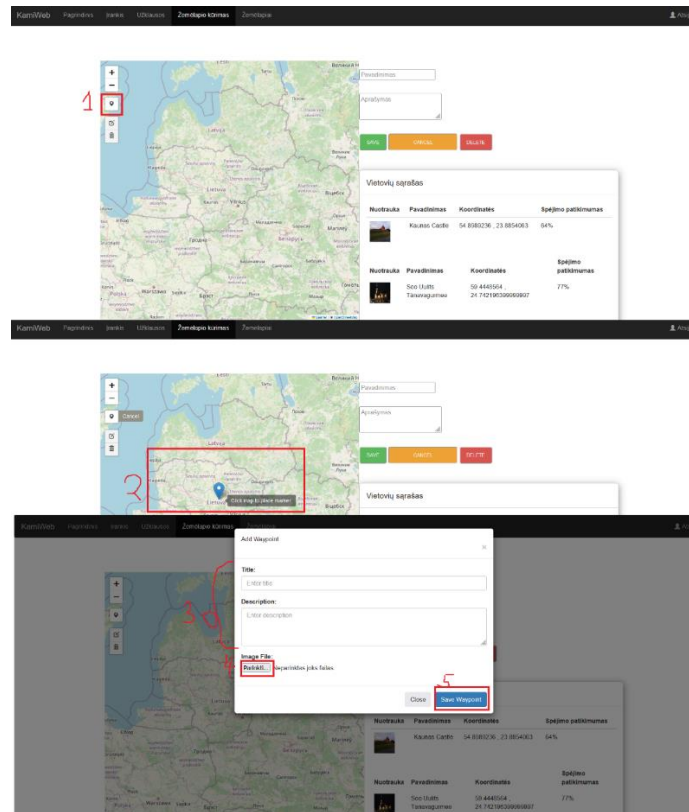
KamiWeb Pagrindinis Įrankis Užklausos Žemėlapio kūrimas Žemėlapiai

1

+
−

Pavadinimas

Aprašymas

SAVE CANCEL DELETE

Vietovių sąrašas

| Nuotrauka | Pavadinimas | Koordinatės | Spėjimo patikimumas |
|---|---|---|---|
| | Kaunas Castle | 54.8980236 , 23.8854063 | 84% |

| Nuotrauka | Pavadinimas | Koordinatės | Spėjimo patikimumas |
|---|---|---|---|
| | Soo Uulits Tänavagurmee | 59.4445564 , 24.742196399669897 | 77% |

KamiWeb Pagrindinis Įrankis Užklausos Žemėlapio kūrimas Žemėlapiai

+
−
Cancel

Pavadinimas

Aprašymas

SAVE CANCEL DELETE

2

Click map to place marker

Vietovių sąrašas

KamiWeb Pagrindinis Įrankis Užklausos Žemėlapio kūrimas Žemėlapiai

Add Waypoint

×

Title:
Enter title

3

Description:
Enter description

Image File:
4
Pasirinkti... Nepasirinktas joks failas

5
Close Save Waypoint

| Nuotrauka | Pavadinimas | Koordinatės | Spėjimo patikimumas |
|---|---|---|---|
| | Kaunas Castle | 54.8980236 , 23.8854063 | 84% |

| Nuotrauka | Pavadinimas | Koordinatės | Spėjimo patikimumas |
|---|---|---|---|
| | Soo Uulits Tänavagurmee | 59.4445564 , 24.742196399669897 | 77% |